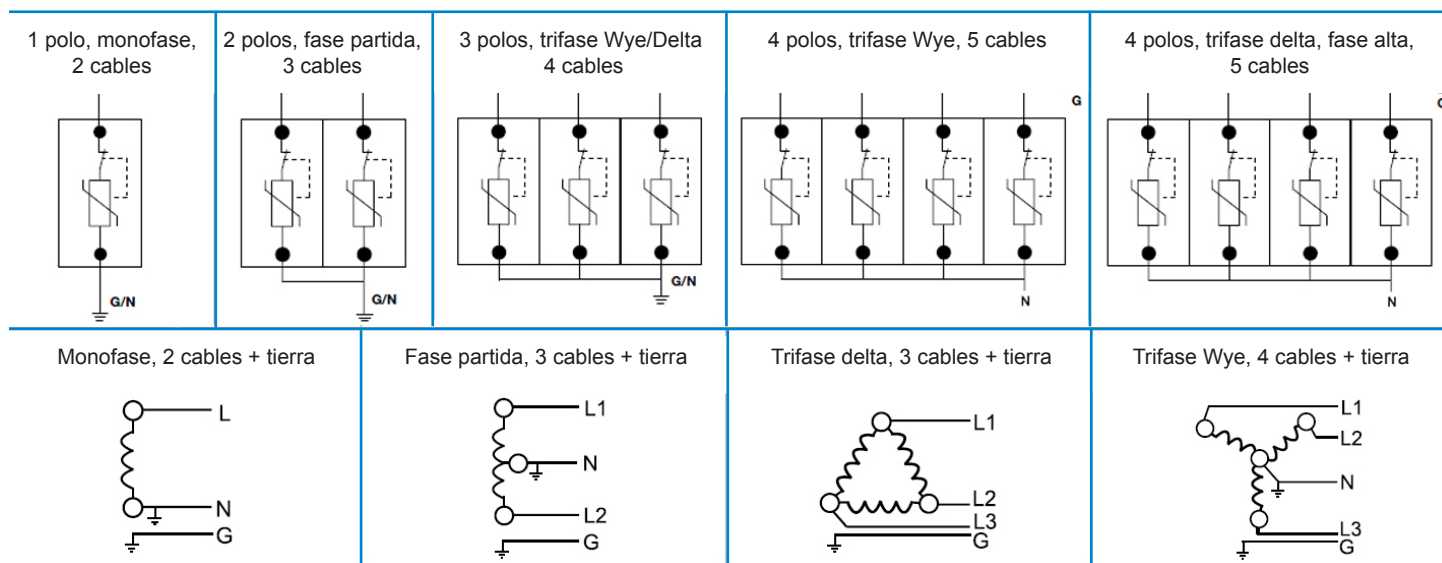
1 polo, monofase, 2 cables

G/N

2 polos, fase partida, 3 cables

G/N

3 polos, trifase Wye/Delta 4 cables

G/N

4 polos, trifase Wye, 5 cables

G

N

4 polos, trifase delta, fase alta, 5 cables

G

N

Monofase, 2 cables + tierra

L

N

G

Fase partida, 3 cables + tierra

L1

N

L2

G

Trifase delta, 3 cables + tierra

L1

L2

L3

G

Trifase Wye, 4 cables + tierra

L1

L2

N

L3

G